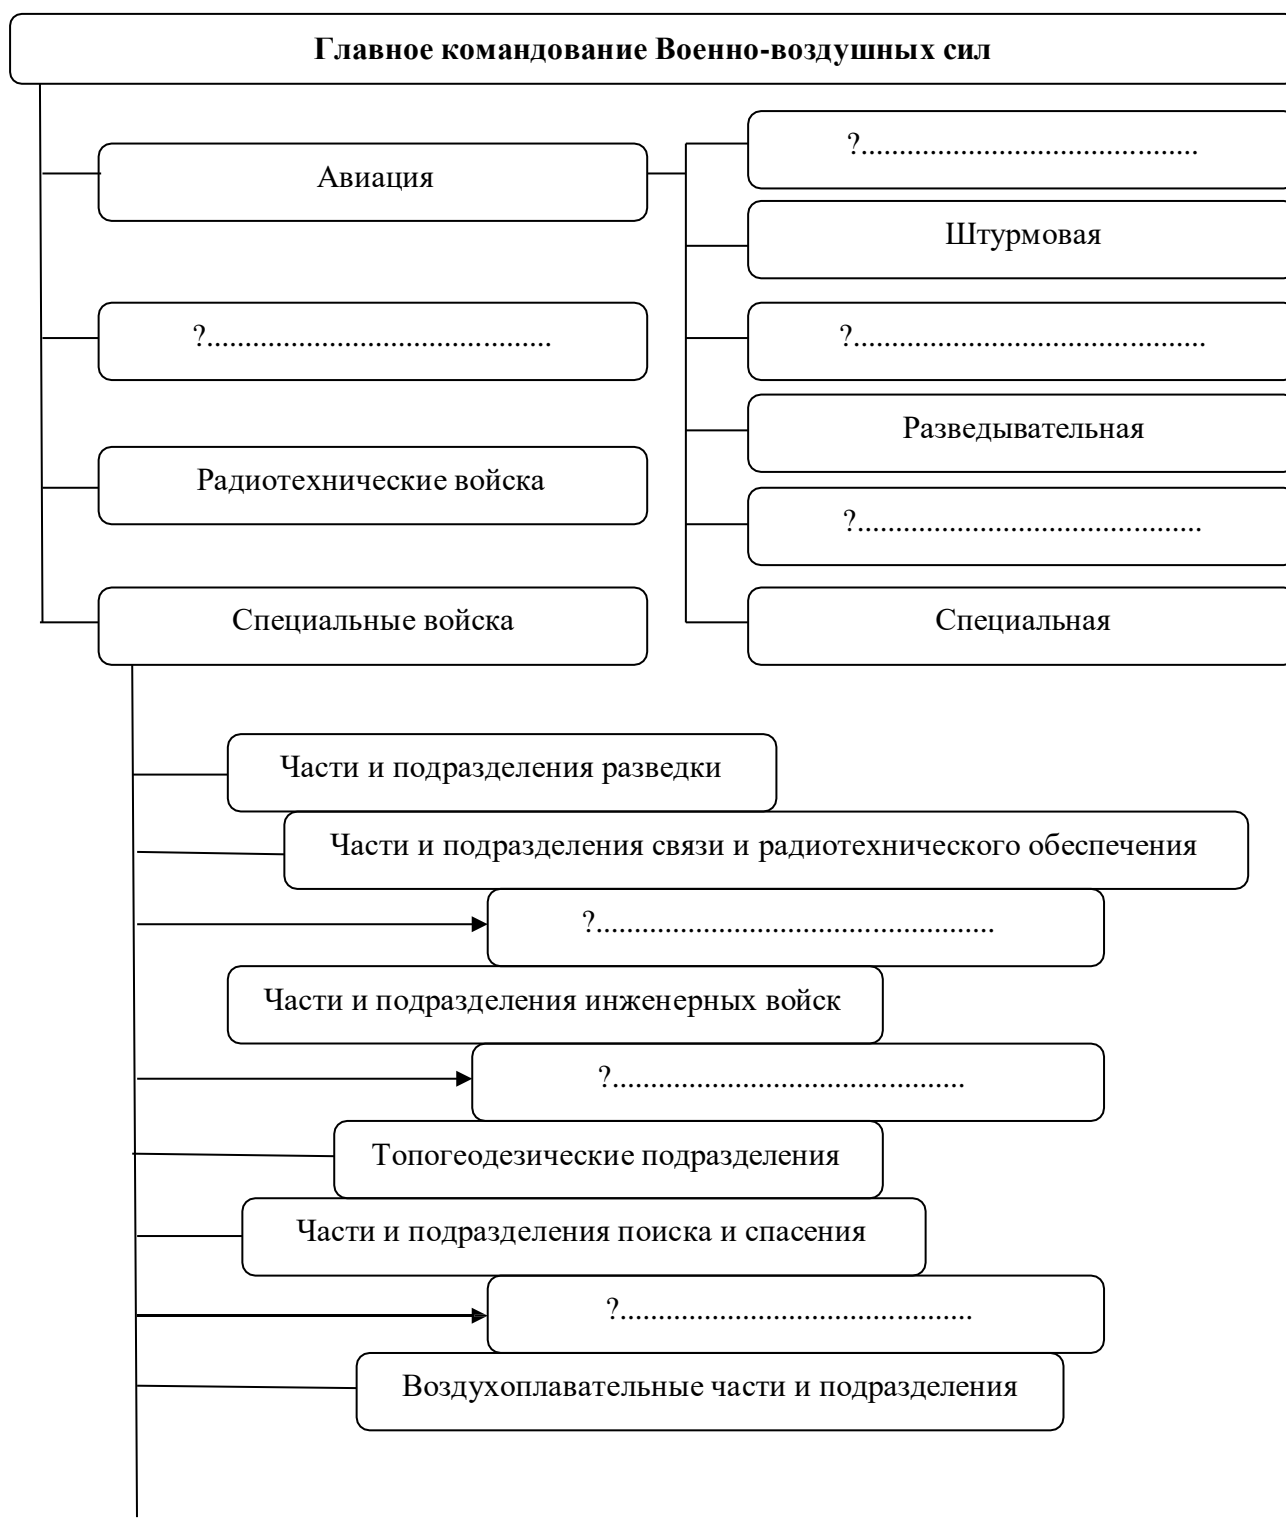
Главное командование Военно-воздушных сил

Авиация

?..........................................

Штурмовая

?..........................................

Разведывательная

?..........................................

Специальная

?..........................................

Радиотехнические войска

Специальные войска

Части и подразделения разведки

Части и подразделения связи и радиотехнического обеспечения

?..........................................

Части и подразделения инженерных войск

?..........................................

Топогеодезические подразделения

Части и подразделения поиска и спасения

?..........................................

Воздухоплавательные части и подразделения